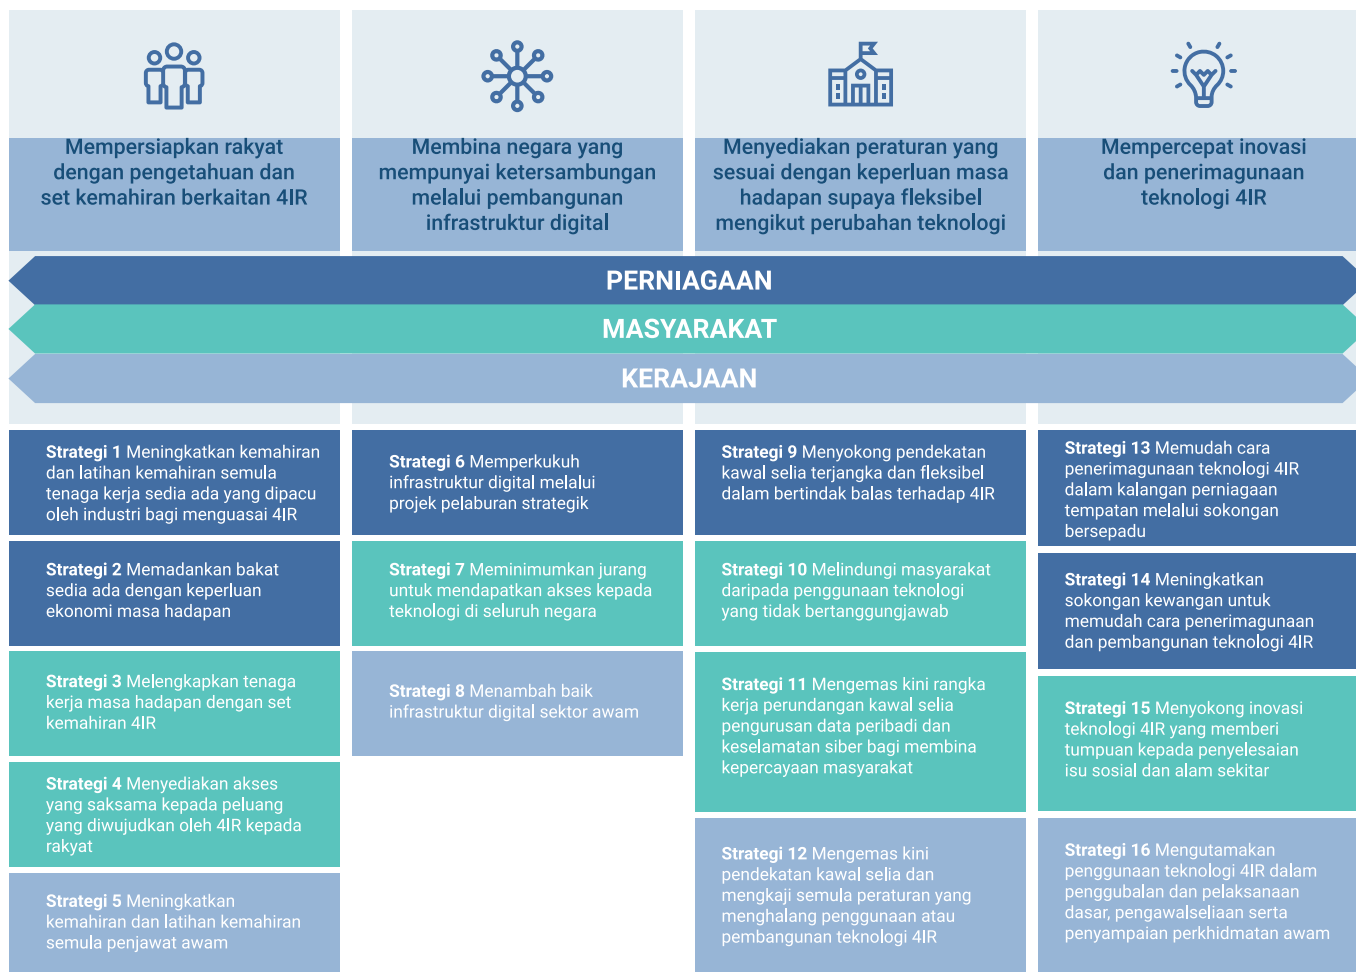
Mempersiapkan rakyat dengan pengetahuan dan set kemahiran berkaitan 4IR

Membina negara yang mempunyai ketersambungan melalui pembangunan infrastruktur digital

Menyediakan peraturan yang sesuai dengan keperluan masa hadapan supaya fleksibel mengikut perubahan teknologi

Mempercepat inovasi dan penerimagunaan teknologi 4IR

PERNIAGAAN

MASYARAKAT

KERAJAAN

Strategi 1 Meningkatkan kemahiran dan latihan kemahiran semula tenaga kerja sedia ada yang dipacu oleh industri bagi menguasai 4IR

Strategi 2 Memadankan bakat sedia ada dengan keperluan ekonomi masa hadapan

Strategi 3 Melengkapkan tenaga kerja masa hadapan dengan set kemahiran 4IR

Strategi 4 Menyediakan akses yang saksama kepada peluang yang diwujudkan oleh 4IR kepada rakyat

Strategi 5 Meningkatkan kemahiran dan latihan kemahiran semula penjawat awam

Strategi 6 Memperkukuh infrastruktur digital melalui projek pelaburan strategik

Strategi 7 Meminimumkan jurang untuk mendapatkan akses kepada teknologi di seluruh negara

Strategi 8 Menambah baik infrastruktur digital sektor awam

Strategi 9 Menyokong pendekatan kawal selia terjangka dan fleksibel dalam bertindak balas terhadap 4IR

Strategi 10 Melindungi masyarakat daripada penggunaan teknologi yang tidak bertanggungjawab

Strategi 11 Mengemas kini rangka kerja perundangan kawal selia pengurusan data peribadi dan keselamatan siber bagi membina kepercayaan masyarakat

Strategi 12 Mengemas kini pendekatan kawal selia dan mengkaji semula peraturan yang menghalang penggunaan atau pembangunan teknologi 4IR

Strategi 13 Memudah cara penerimagunaan teknologi 4IR dalam kalangan perniagaan tempatan melalui sokongan bersepadu

Strategi 14 Meningkatkan sokongan kewangan untuk memudah cara penerimagunaan dan pembangunan teknologi 4IR

Strategi 15 Menyokong inovasi teknologi 4IR yang memberi tumpuan kepada penyelesaian isu sosial dan alam sekitar

Strategi 16 Mengutamakan penggunaan teknologi 4IR dalam penggubalan dan pelaksanaan dasar, pengawalseliaan serta penyampaian perkhidmatan awam